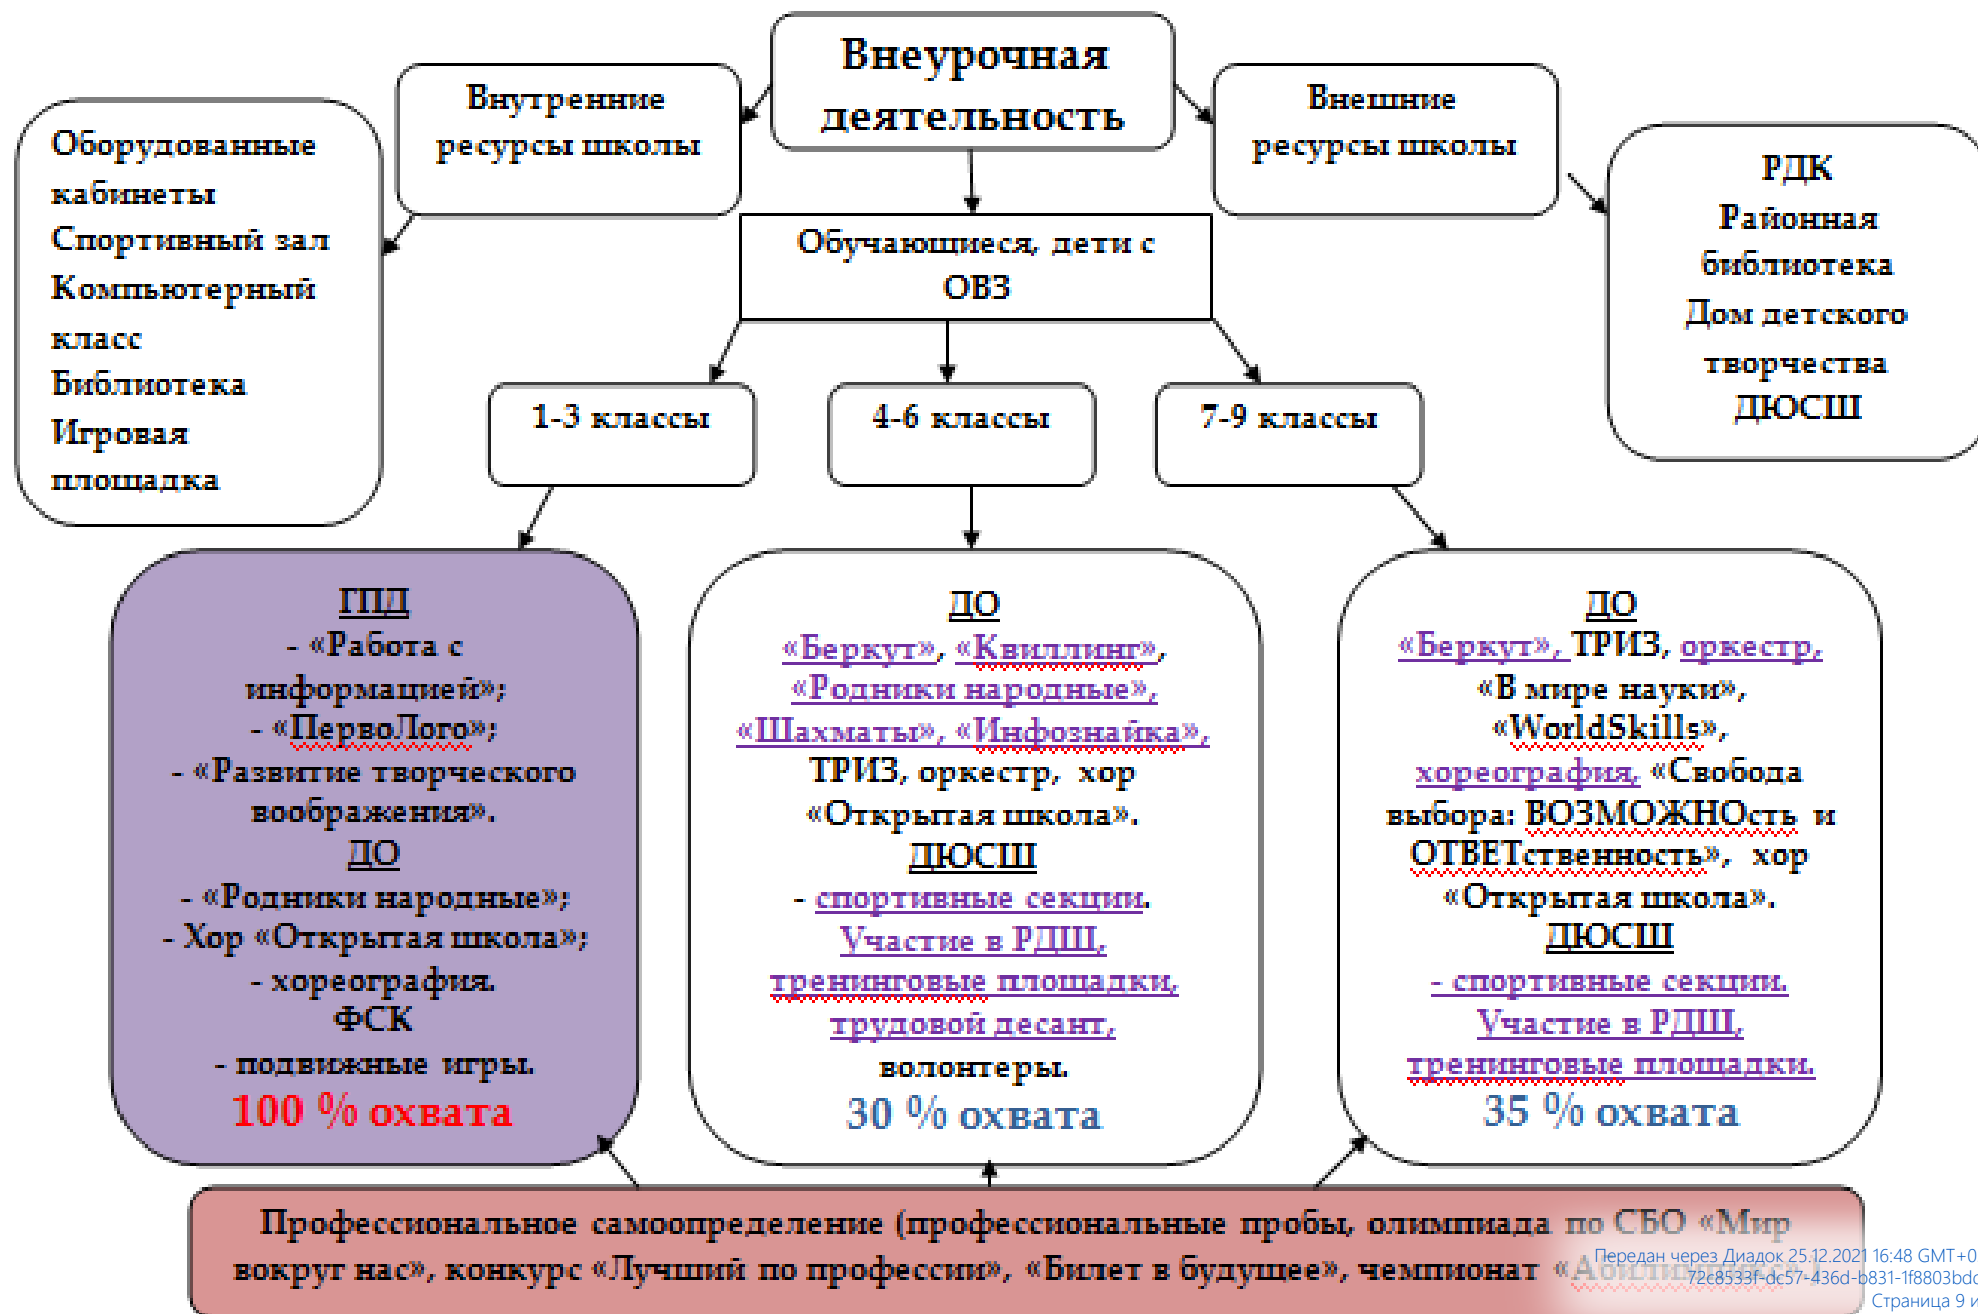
Внеурочная деятельность

Внутренние ресурсы школы

Внешние ресурсы школы

Оборудованные кабинеты
Спортивный зал
Компьютерный класс
Библиотека
Игровая площадка

Обучающиеся, дети с ОВЗ

РДК
Районная библиотека
Дом детского творчества
ДЮСШ

1-3 классы

4-6 классы

7-9 классы

ГПД
- «Работа с информацией»;
- «ПервоЛого»;
- «Развитие творческого воображения».
ДО
- «Родники народные»;
- Хор «Открытая школа»;
- хореография.
ФСК
- подвижные игры.
100 % охвата

ДО
«Беркут», «Квиллинг», «Родники народные», «Шахматы», «Инфознайка», ТРИЗ, оркестр, хор «Открытая школа».
ДЮСШ
- спортивные секции.
Участие в РДШ, тренинговые площадки, трудовой десант, волонтеры.
30 % охвата

ДО
«Беркут», ТРИЗ, оркестр, «В мире науки», «WorldSkills», хореография, «Свобода выбора: ВОЗМОЖНОсть и ОТВЕТственность», хор «Открытая школа».
ДЮСШ
- спортивные секции.
Участие в РДШ, тренинговые площадки.
35 % охвата

Профессиональное самоопределение (профессиональные пробы, олимпиада по СБО «Мир вокруг нас», конкурс «Лучший по профессии», «Билет в будущее», чемпионат «Абилимпикс»)

Передан через Диадок 25.12.2021 16:48 GMT+0
72c8533f-dc57-436d-b831-1f8803bdc
Страница 9 и